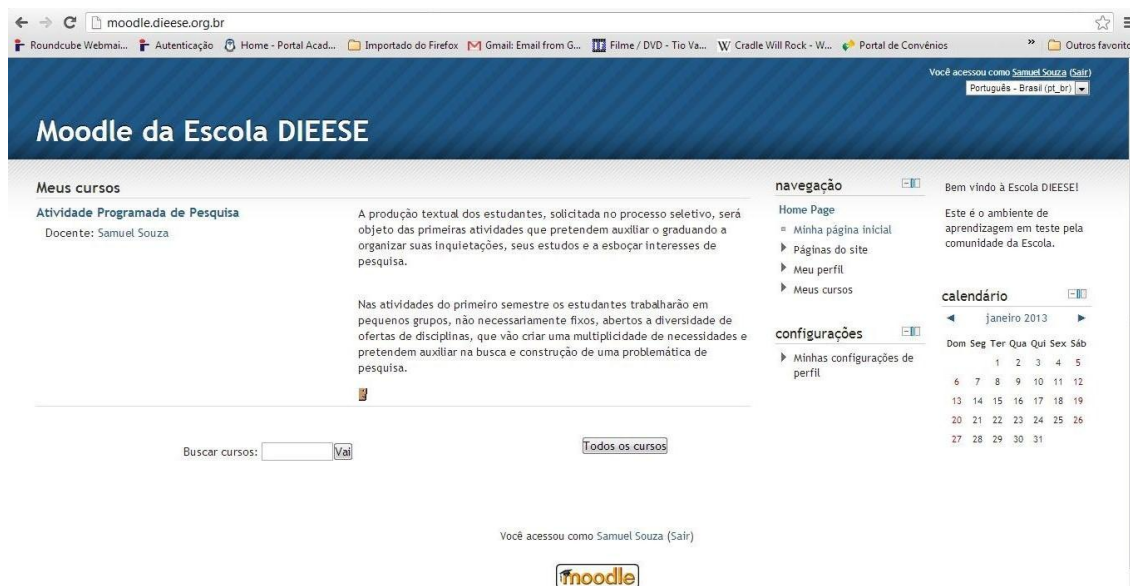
moodle.dieese.org.br

Roundcube Webmai... Autenticação Home - Portal Acad... Importado do Firefox Gmail: Email from G... Filme / DVD - Tio Va... Cradle Will Rock - W... Portal de Convênios » Outros favorito

Você acessou como Samuel Souza (Sair)
Português - Brasil (pt_br)

Moodle da Escola DIEESE

Meus cursos

Atividade Programada de Pesquisa
Docente: Samuel Souza

A produção textual dos estudantes, solicitada no processo seletivo, será objeto das primeiras atividades que pretendem auxiliar o graduando a organizar suas inquietações, seus estudos e a esboçar interesses de pesquisa.

Nas atividades do primeiro semestre os estudantes trabalharão em pequenos grupos, não necessariamente fixos, abertos a diversidade de ofertas de disciplinas, que vão criar uma multiplicidade de necessidades e pretendem auxiliar na busca e construção de uma problemática de pesquisa.

Buscar cursos: Vai

Todos os cursos

navegação
Home Page
Minha página inicial
Páginas do site
Meu perfil
Meus cursos

configurações
Minhas configurações de perfil

Bem vindo à Escola DIEESE!

Este é o ambiente de aprendizagem em teste pela comunidade da Escola.

calendário
janeiro 2013

| Dom | Seg | Ter | Qua | Qui | Sex | Sáb |
|---|---|---|---|---|---|---|
| | | 1 | 2 | 3 | 4 | 5 |
| 6 | 7 | 8 | 9 | 10 | 11 | 12 |
| 13 | 14 | 15 | 16 | 17 | 18 | 19 |
| 20 | 21 | 22 | 23 | 24 | 25 | 26 |
| 27 | 28 | 29 | 30 | 31 | | |

Você acessou como Samuel Souza (Sair)

moodle